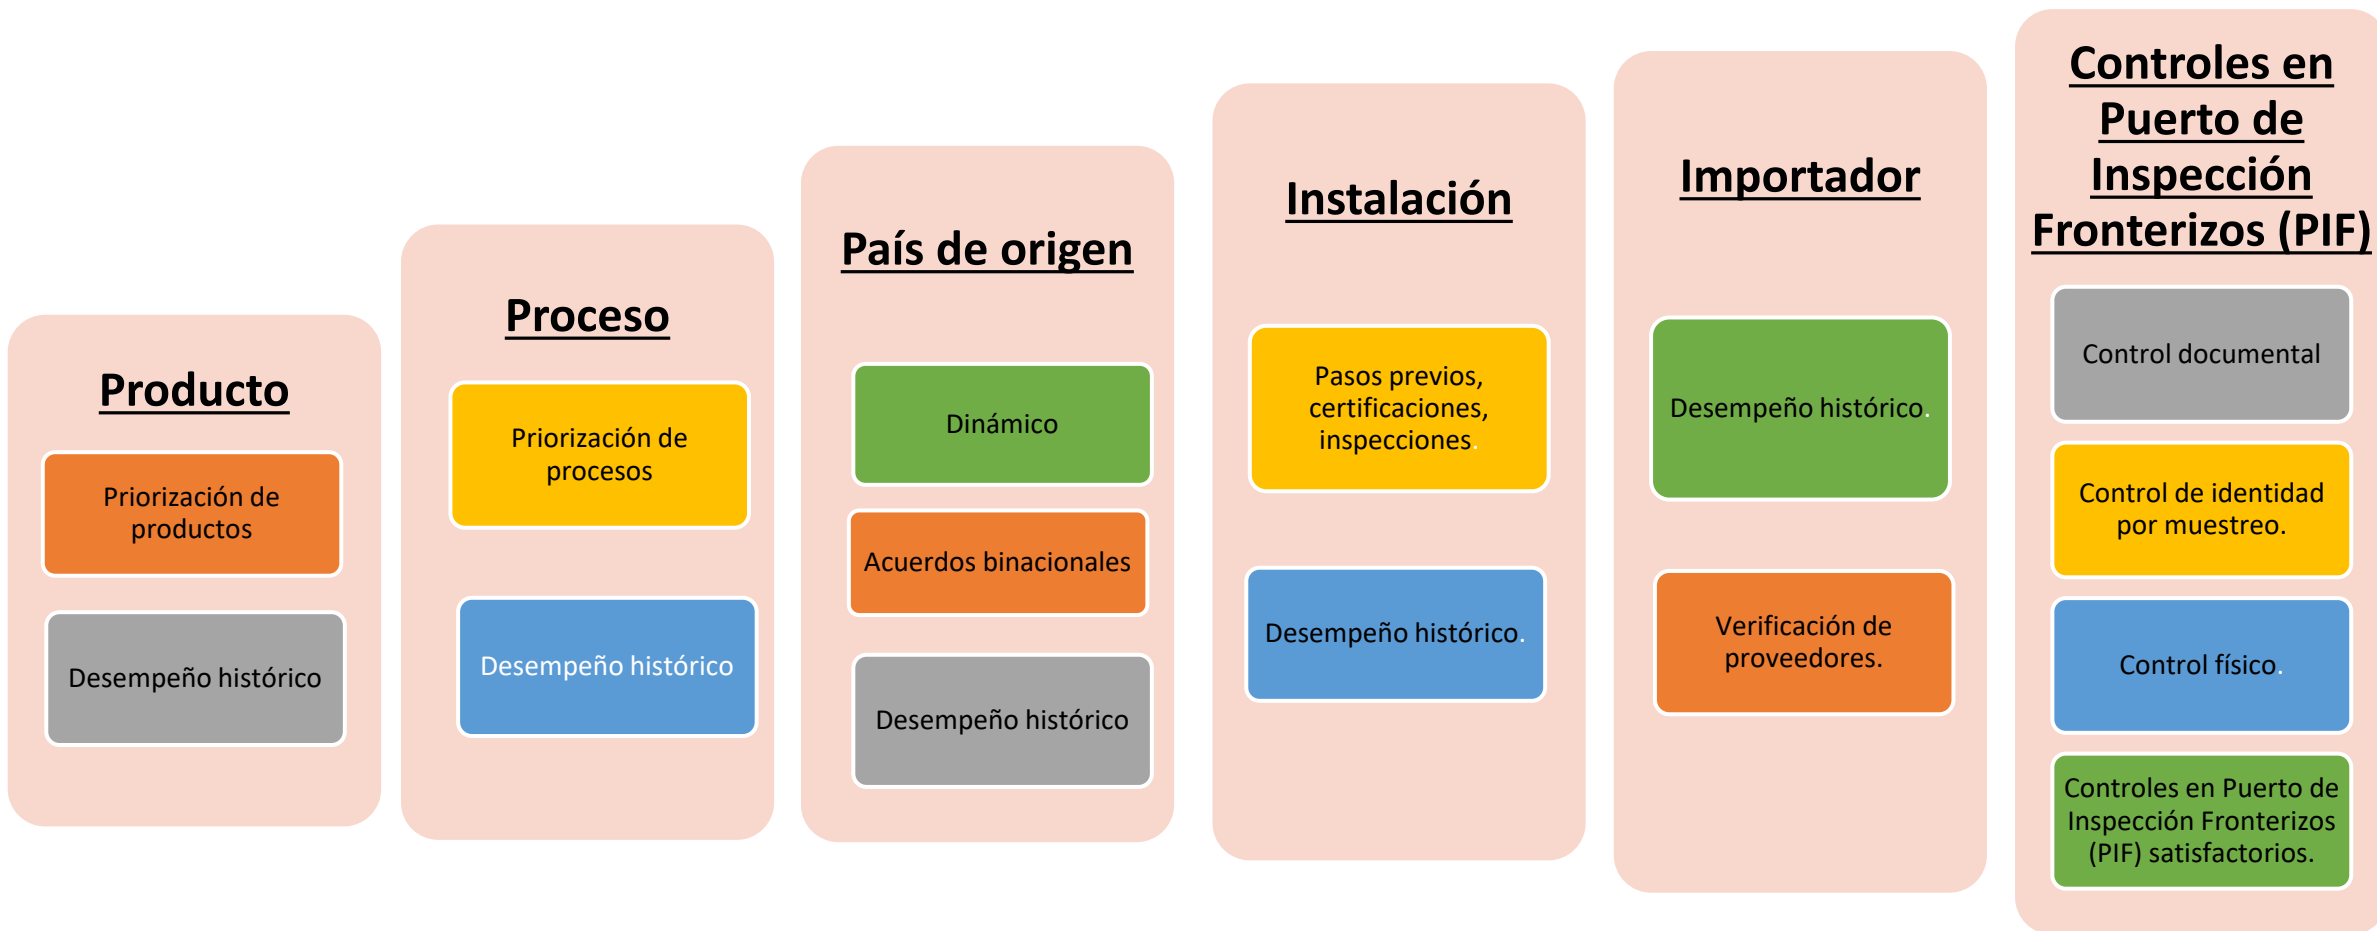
Producto

Priorización de productos

Desempeño histórico

Proceso

Priorización de procesos

Desempeño histórico

País de origen

Dinámico

Acuerdos binacionales

Desempeño histórico

Instalación

Pasos previos, certificaciones, inspecciones.

Desempeño histórico.

Importador

Desempeño histórico.

Verificación de proveedores.

Controles en Puerto de Inspección Fronterizos (PIF)

Control documental

Control de identidad por muestreo.

Control físico.

Controles en Puerto de Inspección Fronterizos (PIF) satisfactorios.